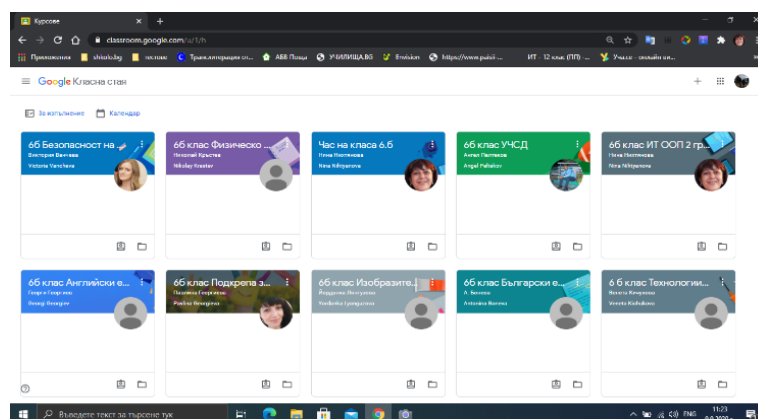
Курсове

classroom.google.com/u/1/h

Приложения shkolo.bg nacrsu Транслитерация сл... АББ Пощи УЧИЛИЩА.BG Envision https://www.puisii ... ИТ - 12 клас (ПП) ... Уча.се - онлайн ил...

Google Класна стая

За изпълнение Календар

6б Безопасност на ...
Виктория Ганчева
Victoria Gancheva

6б клас Физическо ...
Николай Кръстев
Nikolay Krastev

Час на класа 6.б
Нина Никтунова
Nina Nikiyanova

6б клас УЧСД
Ангел Палтеков
Angel Paltekov

6б клас ИТ ООП 2 гр...
Нина Никтунова
Nina Nikiyanova

6б клас Английски е...
Георги Георгиев
Georgi Georgiev

6б клас Подкрепа з...
Радосвета Георгиева
Radka Georgieva

6б клас Изобразите...
Йорданка Лалугова
Yordanka Lyugova

6б клас Български е...
А. Бенева
Antonina Boneva

6 б клас Технологии...
Венета Кичукова
Veneta Kichukova

Въведете текст за търсене тук

ENG 11:23